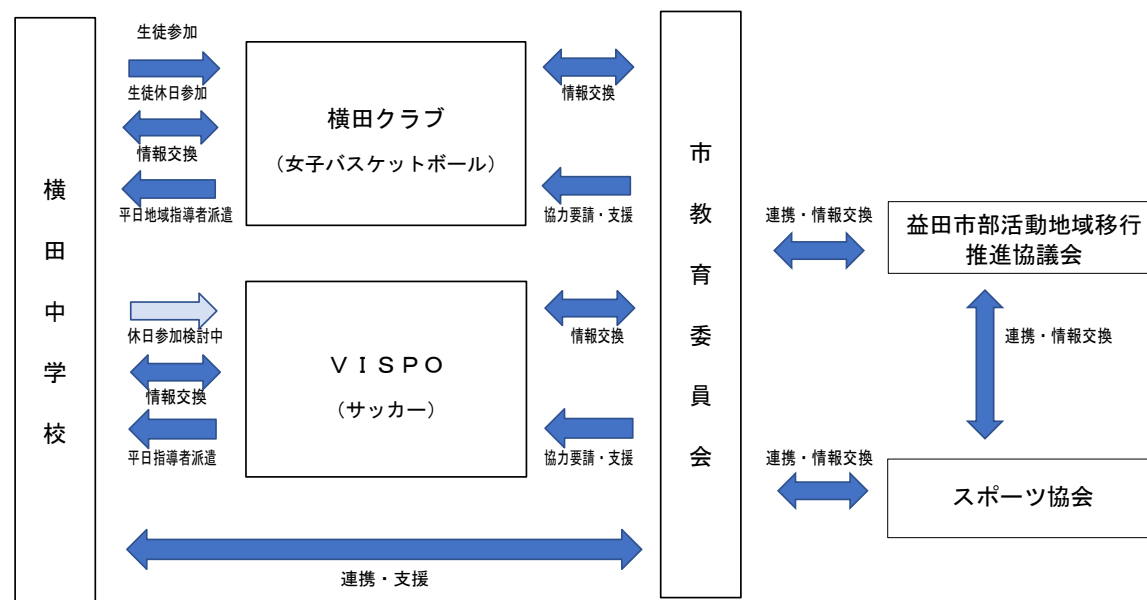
横田中学校

生徒参加

生徒休日参加

情報交換

平日地域指導者派遣

横田クラブ
（女子バスケットボール）

情報交換

協力要請・支援

休日参加検討中

情報交換

平日指導者派遣

ＶＩＳＰＯ
（サッカー）

情報交換

協力要請・支援

連携・支援

市教育委員会

連携・情報交換

益田市部活動地域移行推進協議会

連携・情報交換

連携・情報交換

スポーツ協会